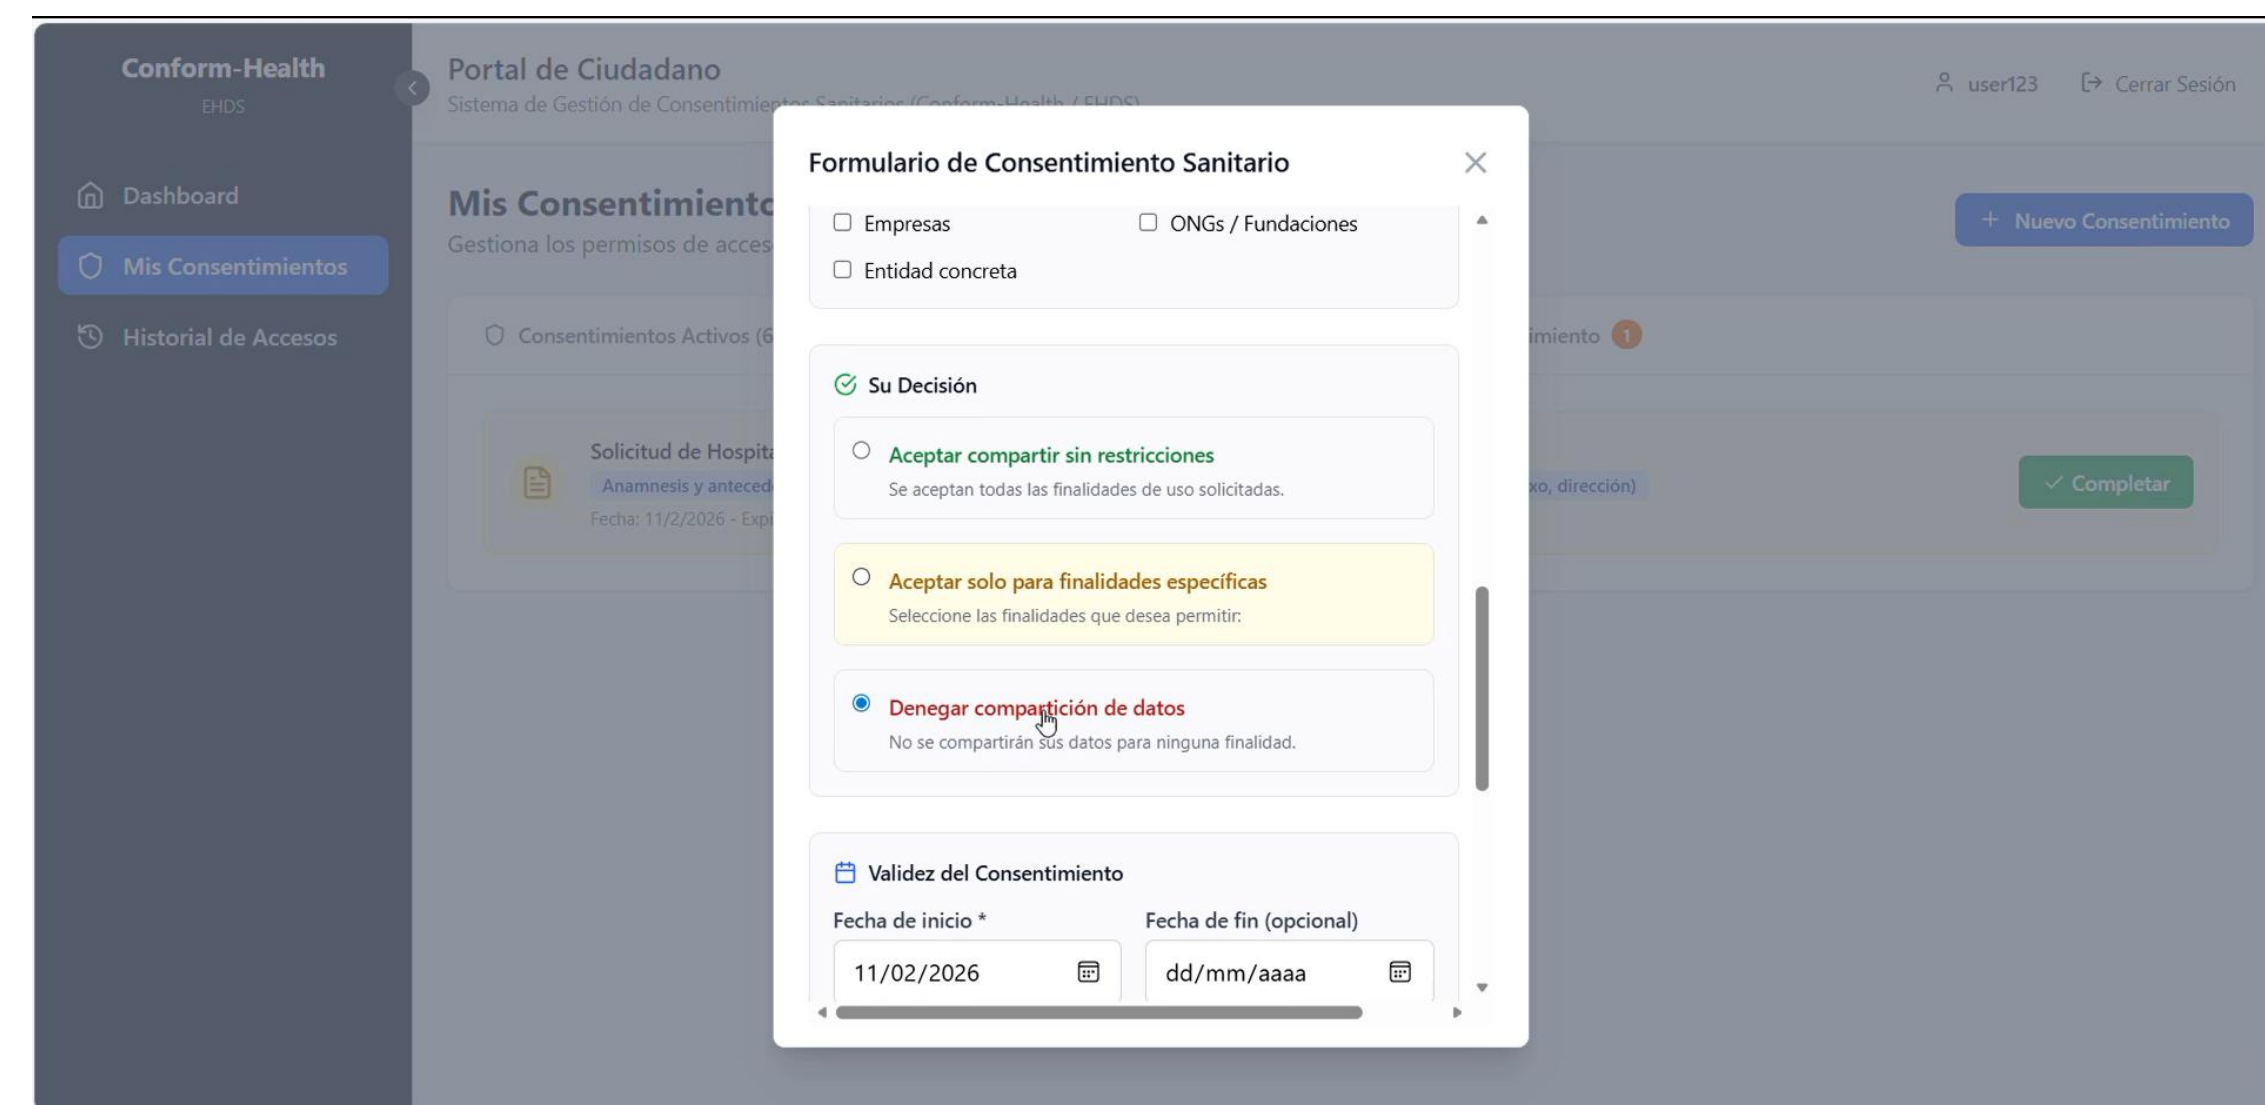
Conform-Health
EHDS

Dashboard
Mis Consentimientos
Historial de Accesos

Portal de Ciudadano
Sistema de Gestión de Consentimie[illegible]

user123 Cerrar Sesión

Mis Consentimiento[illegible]
Gestiona los permisos de acces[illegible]

+ Nuevo Consentimiento

Consentimientos Activos (6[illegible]
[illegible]imiento 1

Solicitud de Hospit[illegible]
Anamnesis y antece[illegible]
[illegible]xo, dirección)
Fecha: 11/2/2026 - Exp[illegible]

✓ Completar

Formulario de Consentimiento Sanitario

Empresas
ONGs / Fundaciones
Entidad concreta

Su Decisión

Aceptar compartir sin restricciones
Se aceptan todas las finalidades de uso solicitadas.

Aceptar solo para finalidades específicas
Seleccione las finalidades que desea permitir:

Denegar compartición de datos
No se compartirán sus datos para ninguna finalidad.

Validez del Consentimiento

Fecha de inicio *
11/02/2026

Fecha de fin (opcional)
dd/mm/aaaa